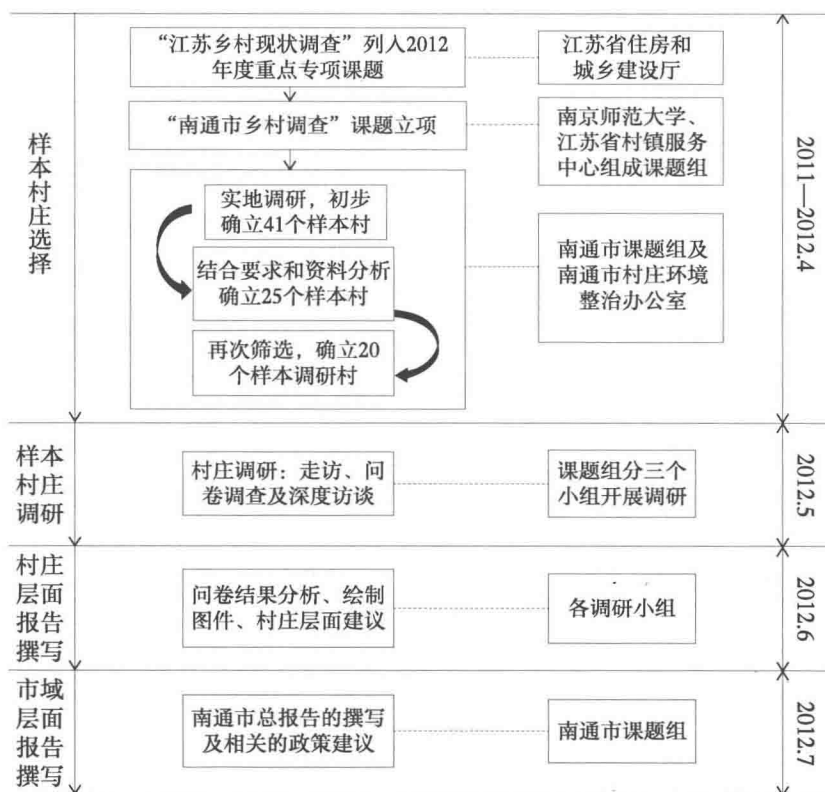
样本村庄选择

“江苏乡村现状调查”列入2012年度重点专项课题

江苏省住房和城乡建设厅

“南通市乡村调查”课题立项

南京师范大学、江苏省村镇服务中心组成课题组

实地调研，初步确立41个样本村

结合要求和资料分析确立25个样本村

再次筛选，确立20个样本调研村

南通市课题组及南通市村庄环境整治办公室

2011—2012.4

样本村庄调研

村庄调研：走访、问卷调查及深度访谈

课题组分三个小组开展调研

2012.5

村庄层面报告撰写

问卷结果分析、绘制图件、村庄层面建议

各调研小组

2012.6

市域层面报告撰写

南通市总报告的撰写及相关的政策建议

南通市课题组

2012.7